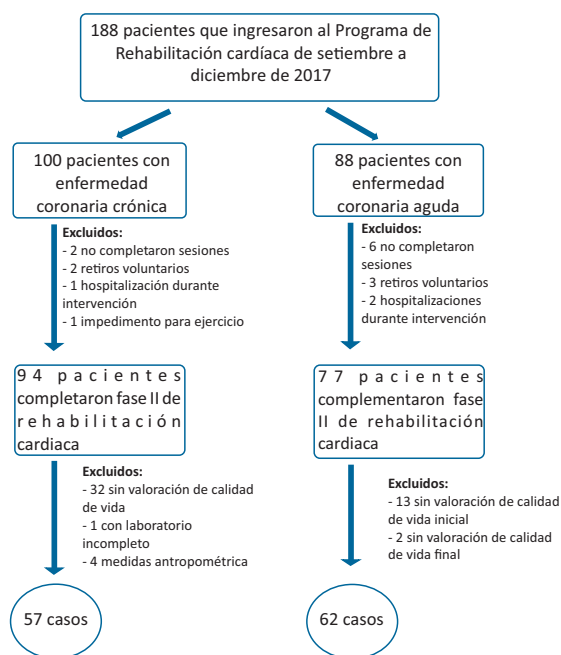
188 pacientes que ingresaron al Programa de Rehabilitación cardíaca de setiembre a diciembre de 2017

100 pacientes con enfermedad coronaria crónica

88 pacientes con enfermedad coronaria aguda

Excluidos:
- 2 no completaron sesiones
- 2 retiros voluntarios
- 1 hospitalización durante intervención
- 1 impedimento para ejercicio

Excluidos:
- 6 no completaron sesiones
- 3 retiros voluntarios
- 2 hospitalizaciones durante intervención

94 pacientes completaron fase II de rehabilitación cardiaca

77 pacientes complementaron fase II de rehabilitación cardiaca

Excluidos:
- 32 sin valoración de calidad de vida
- 1 con laboratorio incompleto
- 4 medidas antropométrica

Excluidos:
- 13 sin valoración de calidad de vida inicial
- 2 sin valoración de calidad de vida final

57 casos

62 casos